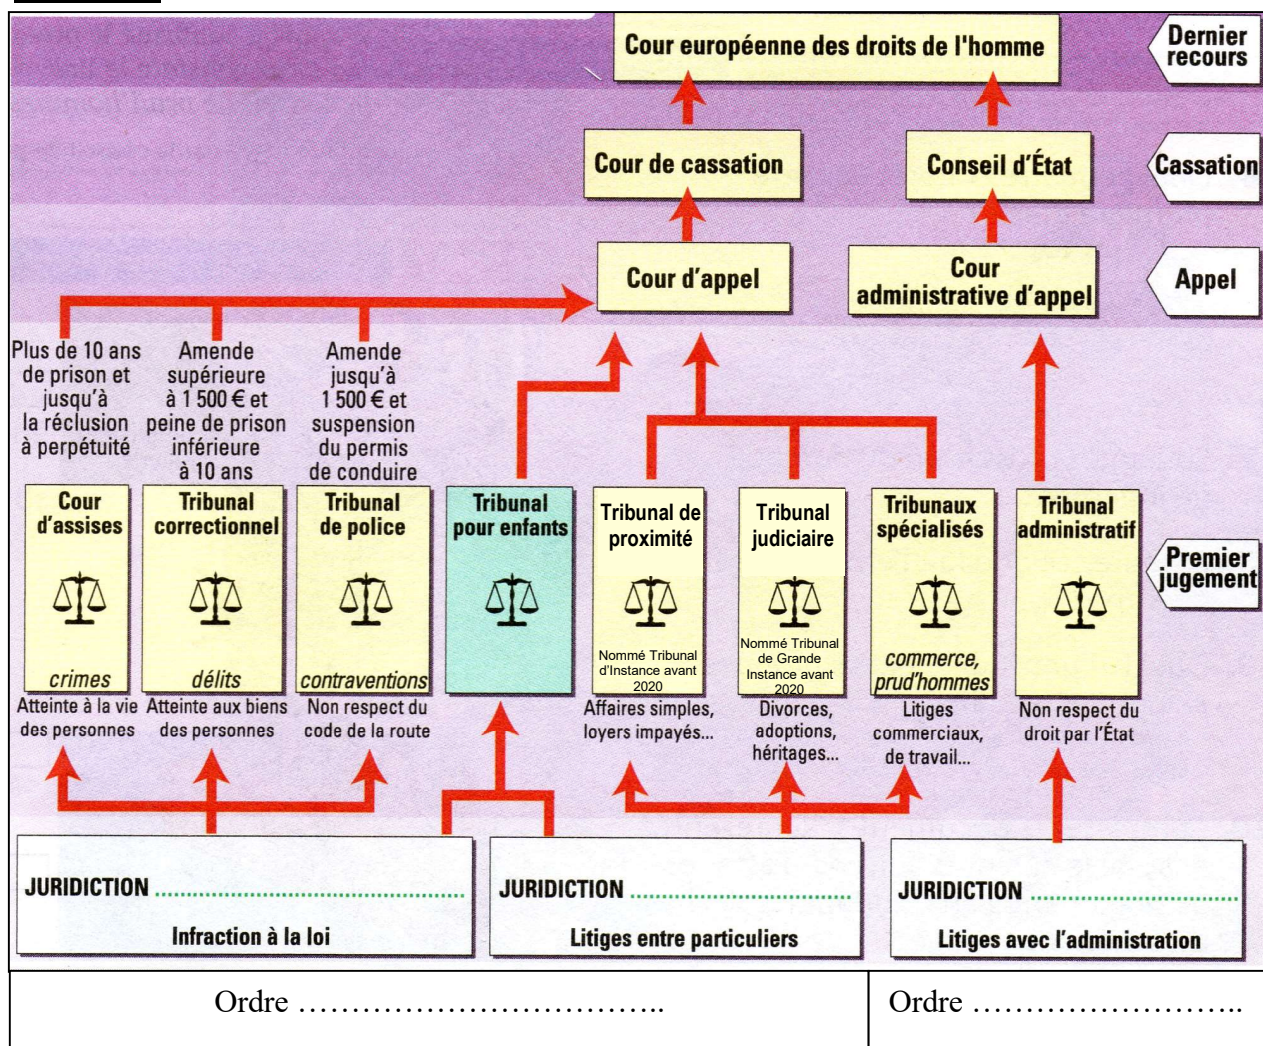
Cour européenne des droits de l'homme

Dernier recours

Cour de cassation

Conseil d'État

Cassation

Cour d'appel

Cour administrative d'appel

Appel

Plus de 10 ans de prison et jusqu'à la réclusion à perpétuité

Amende supérieure à 1 500 € et peine de prison inférieure à 10 ans

Amende jusqu'à 1 500 € et suspension du permis de conduire

Cour d'assises

crimes

Tribunal correctionnel

délits

Tribunal de police

contraventions

Tribunal pour enfants

Tribunal de proximité

Nommé Tribunal d'Instance avant 2020

Tribunal judiciaire

Nommé Tribunal de Grande Instance avant 2020

Tribunaux spécialisés

commerce, prud'hommes

Tribunal administratif

Premier jugement

Atteinte à la vie des personnes

Atteinte aux biens des personnes

Non respect du code de la route

Affaires simples, loyers impayés...

Divorces, adoptions, héritages...

Litiges commerciaux, de travail...

Non respect du droit par l'État

JURIDICTION ..............................

Infraction à la loi

JURIDICTION ..............................

Litiges entre particuliers

JURIDICTION ..............................

Litiges avec l'administration

Ordre ……………………………..

Ordre ……………………..